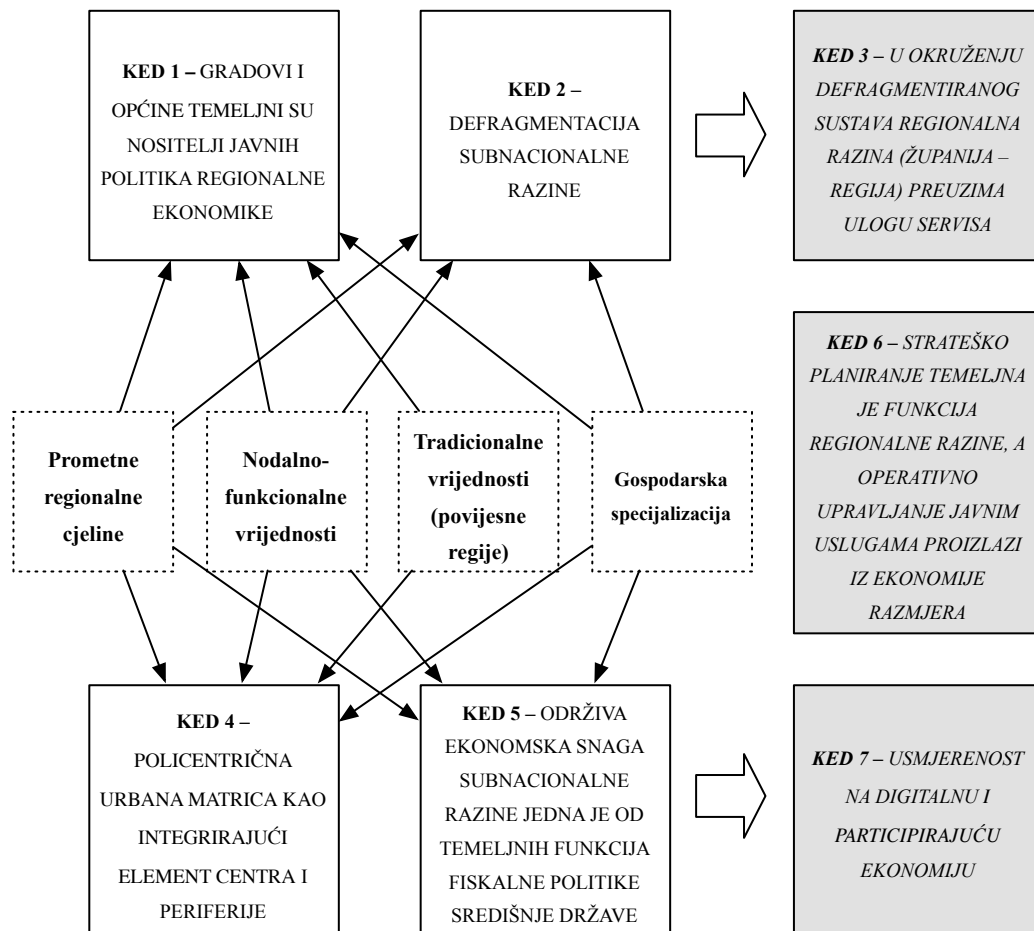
**KED 1 –** GRADOVI I OPĆINE TEMELJNI SU NOSITELJI JAVNIH POLITIKA REGIONALNE EKONOMIKE

**KED 2 –** DEFRAGMENTACIJA SUBNACIONALNE RAZINE

***KED 3 –*** *U OKRUŽENJU DEFRAGMENTIRANOG SUSTAVA REGIONALNA RAZINA (ŽUPANIJA – REGIJA) PREUZIMA ULOGU SERVISA*

***KED 6 –*** *STRATEŠKO PLANIRANJE TEMELJNA JE FUNKCIJA REGIONALNE RAZINE, A OPERATIVNO UPRAVLJANJE JAVNIM USLUGAMA PROIZLAZI IZ EKONOMIJE RAZMJERA*

**Prometne regionalne cjeline**

**Nodalno-funkcionalne vrijednosti**

**Tradicionalne vrijednosti (povijesne regije)**

**Gospodarska specijalizacija**

**KED 4 –** POLICENTRIČNA URBANA MATRICA KAO INTEGRIRAJUĆI ELEMENT CENTRA I PERIFERIJE

**KED 5 –** ODRŽIVA EKONOMSKA SNAGA SUBNACIONALNE RAZINE JEDNA JE OD TEMELJNIH FUNKCIJA FISKALNE POLITIKE SREDIŠNJE DRŽAVE

***KED 7 –*** *USMJERENOST NA DIGITALNU I PARTICIPIRAJUĆU EKONOMIJU*